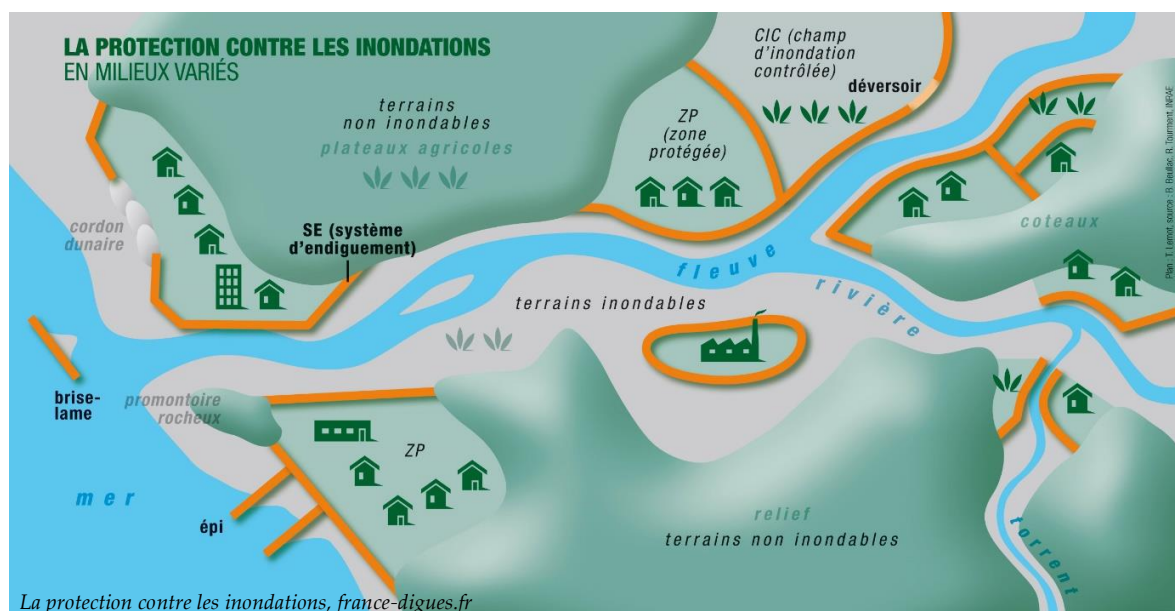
LA PROTECTION CONTRE LES INONDATIONS
EN MILIEUX VARIÉS

terrains non inondables
plateaux agricoles

ZP (zone protégée)

CIC (champ d'inondation contrôlée)

déversoir

cordon dunaire

SE (système d'endiguement)

fleuve

rivière

coteaux

terrains inondables

brise-lame

promontoire rocheux

ZP

mer

épi

relief
terrains non inondables

torrent

Plan. T. Lamot. source : R. Boullac, R. Tourment, INRAE

La protection contre les inondations, france-digues.fr